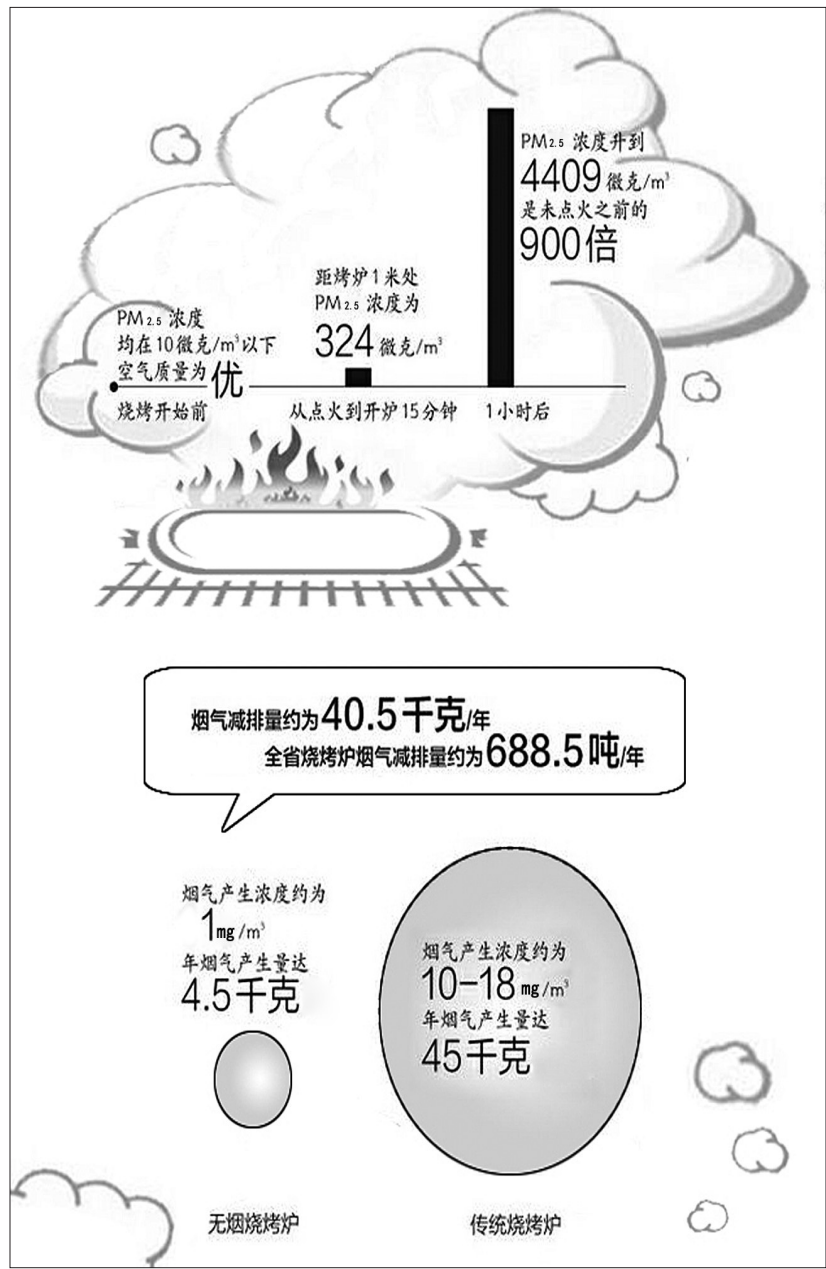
$PM_{2.5}$ 浓度升到
4409微克/m$^3$
是未点火之前的
900倍

距烤炉1米处
$PM_{2.5}$ 浓度为
324微克/m$^3$

$PM_{2.5}$ 浓度
均在10微克/m$^3$以下
空气质量为优

烧烤开始前

从点火到开炉15分钟

1小时后

烟气减排量约为40.5千克/年
全省烧烤炉烟气减排量约为688.5吨/年

烟气产生浓度约为
1mg/m$^3$
年烟气产生量达
4.5千克

烟气产生浓度约为
10-18mg/m$^3$
年烟气产生量达
45千克

无烟烧烤炉

传统烧烤炉